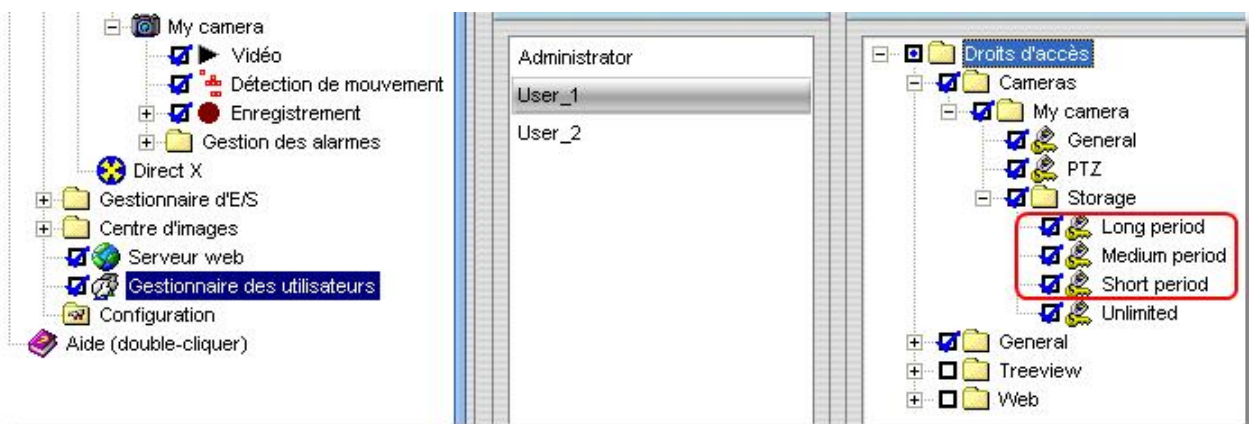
My camera
Vidéo
Détection de mouvement
Enregistrement
Gestion des alarmes
Direct X
Gestionnaire d'E/S
Centre d'images
Serveur web
Gestionnaire des utilisateurs
Configuration
Aide (double-cliquer)

Administrator
User_1
User_2

Droits d'accès
Cameras
My camera
General
PTZ
Storage
Long period
Medium period
Short period
Unlimited
General
Treeview
Web